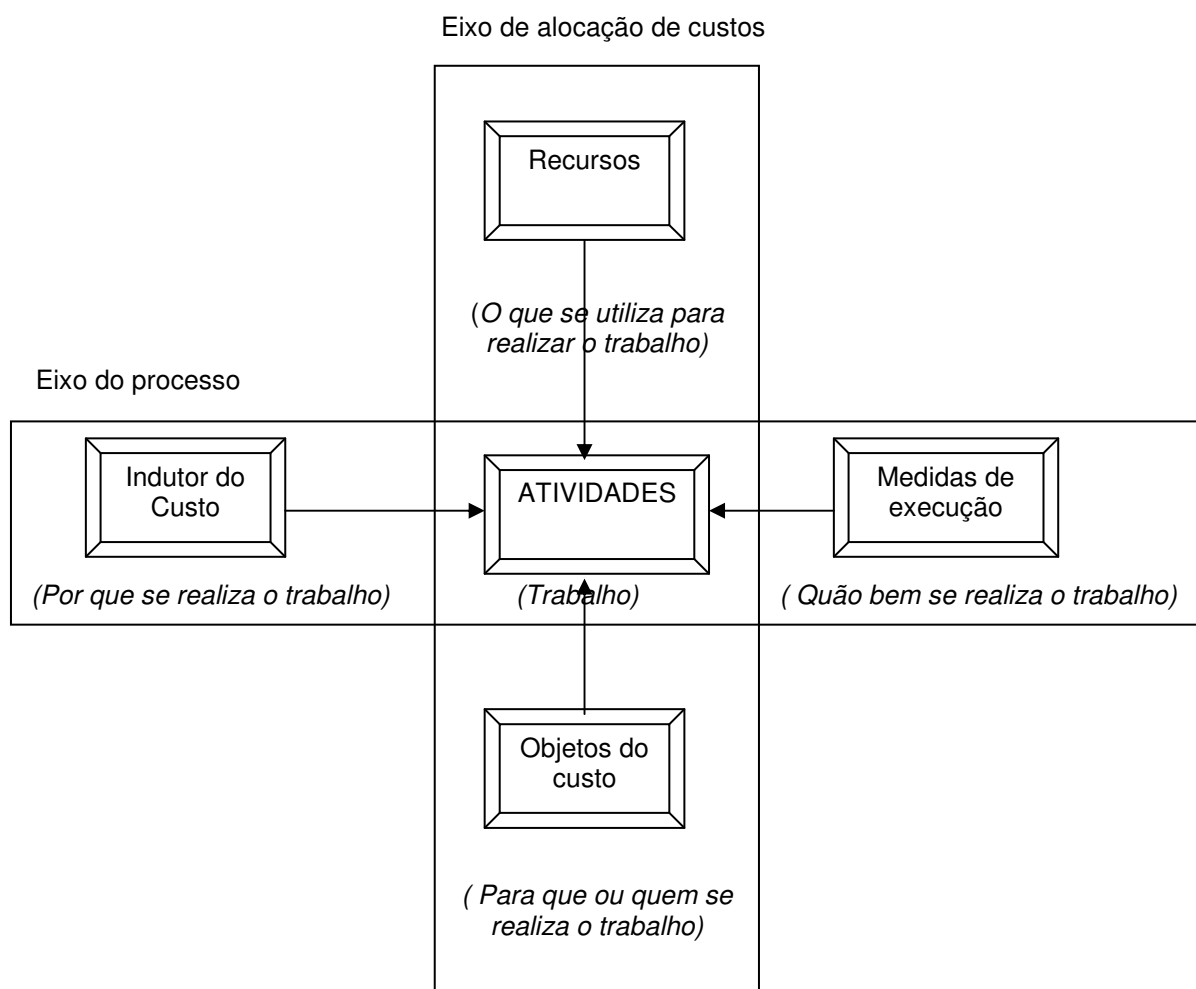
Eixo de alocação de custos

Recursos

(O que se utiliza para realizar o trabalho)

Eixo do processo

Indutor do Custo

ATIVIDADES

Medidas de execução

(Por que se realiza o trabalho)

(Trabalho)

( Quão bem se realiza o trabalho)

Objetos do custo

( Para que ou quem se realiza o trabalho)